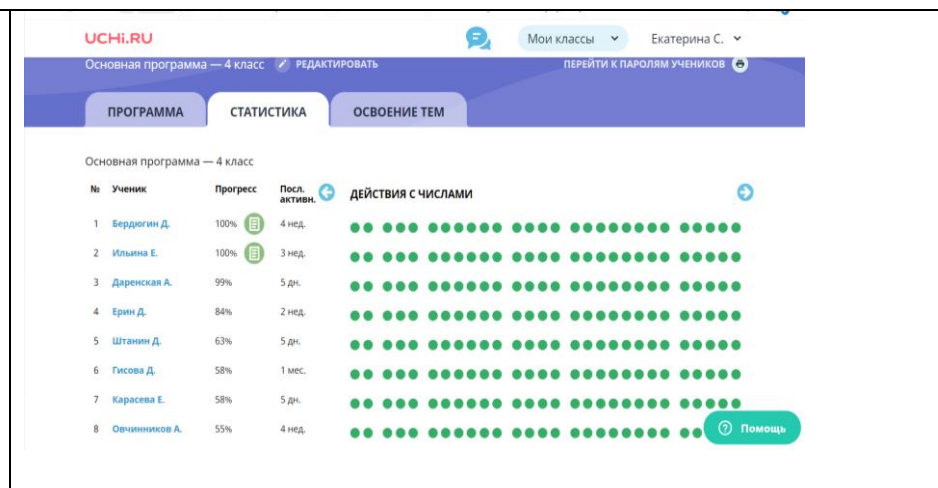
UCHi.RU

Мои классы

Екатерина С.

Основная программа — 4 класс РЕДАКТИРОВАТЬ

ПЕРЕЙТИ К ПАРОЛЯМ УЧЕНИКОВ

ПРОГРАММА

СТАТИСТИКА

ОСВОЕНИЕ ТЕМ

Основная программа — 4 класс

| № | Ученик | Прогресс | Посл. активн. | ДЕЙСТВИЯ С ЧИСЛАМИ |
|---|---|---|---|---|
| 1 | Бердюгин Д. | 100% | 4 нед. | |
| 2 | Ильина Е. | 100% | 3 нед. | |
| 3 | Даренская А. | 99% | 5 дн. | |
| 4 | Ерин Д. | 84% | 2 нед. | |
| 5 | Штанин Д. | 63% | 5 дн. | |
| 6 | Гисова Д. | 58% | 1 мес. | |
| 7 | Карасева Е. | 58% | 5 дн. | |
| 8 | Овчинников А. | 55% | 4 нед. | |

Помощь